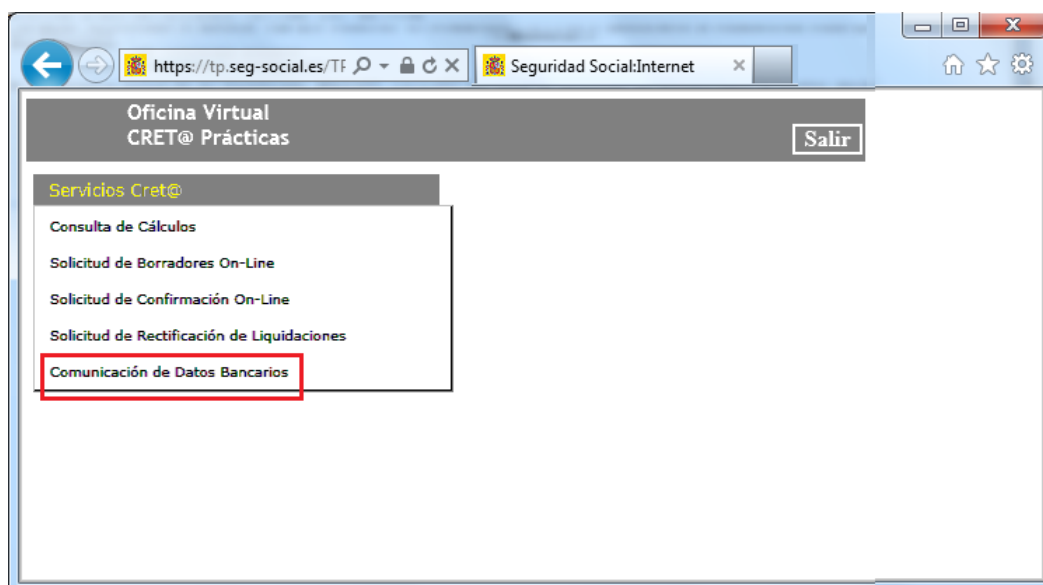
https://tp.seg-social.es/TF

Seguridad Social:Internet

Oficina Virtual
CRET@ Prácticas

Salir

Servicios Cret@

Consulta de Cálculos

Solicitud de Borradores On-Line

Solicitud de Confirmación On-Line

Solicitud de Rectificación de Liquidaciones

Comunicación de Datos Bancarios